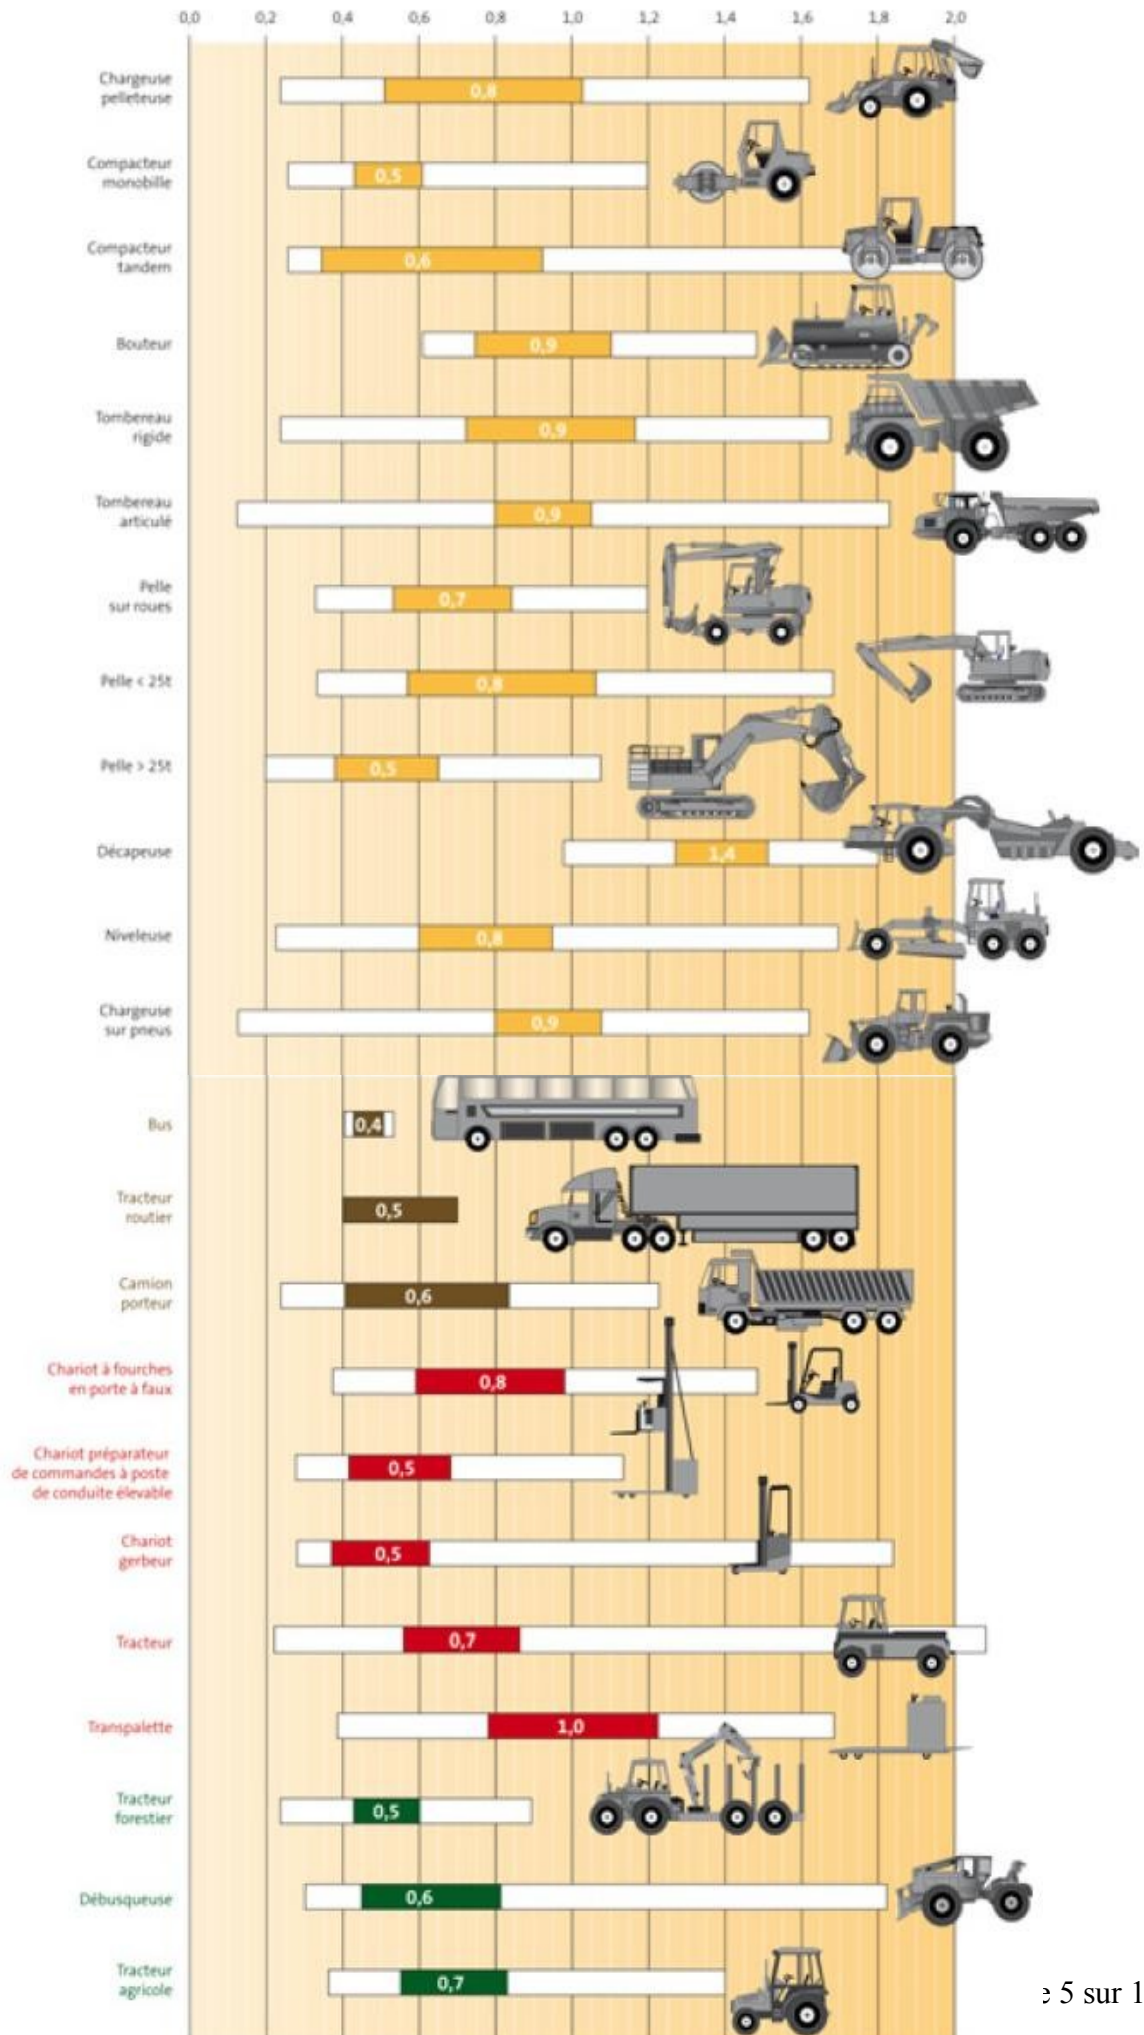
0,0 0,2 0,4 0,6 0,8 1,0 1,2 1,4 1,6 1,8 2,0

Chargeuse pelleteuse 0,8

Compacteur monobille 0,5

Compacteur tandem 0,6

Bouteur 0,9

Tombereau rigide 0,9

Tombereau articulé 0,9

Pelle sur roues 0,7

Pelle < 25t 0,8

Pelle > 25t 0,5

Décapeuse 1,4

Niveleuse 0,8

Chargeuse sur pneus 0,9

Bus 0,4

Tracteur routier 0,5

Camion porteur 0,6

Chariot à fourches en porte à faux 0,8

Chariot préparateur de commandes à poste de conduite élevable 0,5

Chariot gerbeur 0,5

Tracteur 0,7

Transpalette 1,0

Tracteur forestier 0,5

Débusqueuse 0,6

Tracteur agricole 0,7

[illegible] 5 sur 1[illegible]